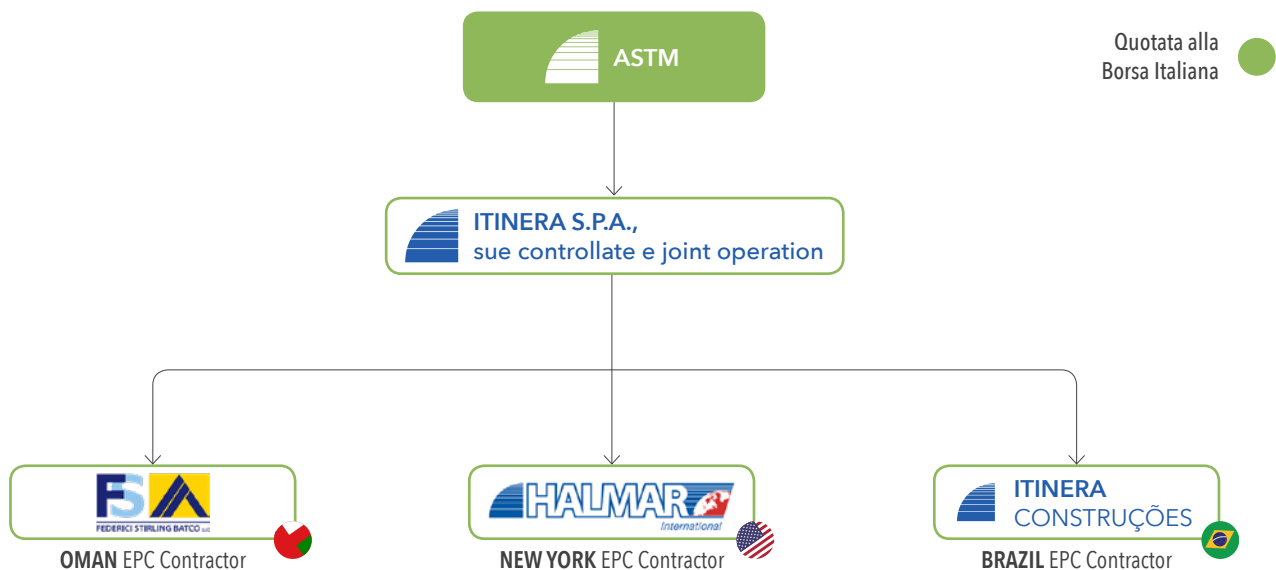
ASTM

Quotata alla Borsa Italiana

ITINERA S.P.A., sue controllate e joint operation

FSA
FEDERICI STIRLING BATCO LLC

OMAN EPC Contractor

HALMAR International

NEW YORK EPC Contractor

ITINERA CONSTRUÇÕES

BRAZIL EPC Contractor